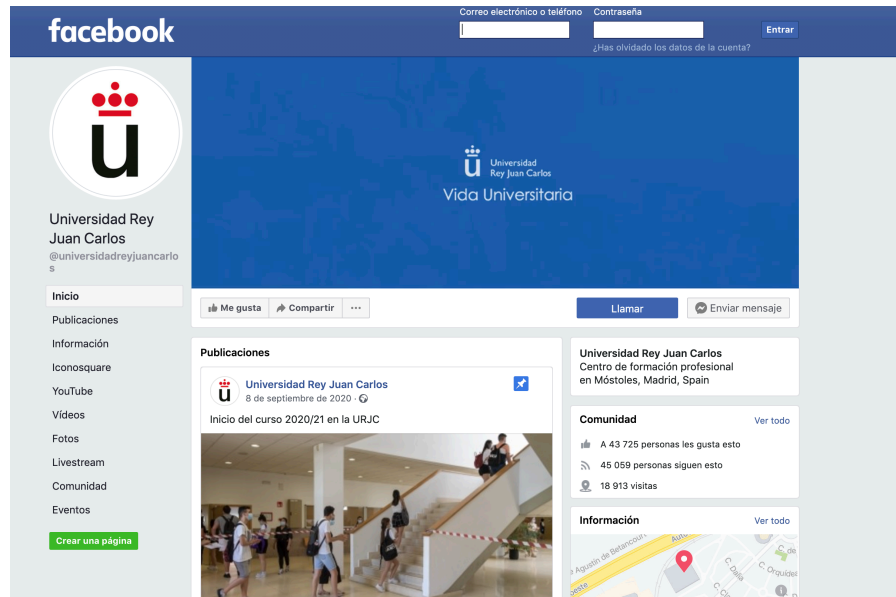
facebook

Correo electrónico o teléfono
Contraseña
Entrar
¿Has olvidado los datos de la cuenta?

Universidad Rey Juan Carlos
Vida Universitaria

Universidad Rey Juan Carlos
@universidadreyjuancarlos

Inicio
Publicaciones
Información
Iconosquare
YouTube
Vídeos
Fotos
Livestream
Comunidad
Eventos
Crear una página

Me gusta
Compartir
···
Llamar
Enviar mensaje

Publicaciones

Universidad Rey Juan Carlos
8 de septiembre de 2020 ·
Inicio del curso 2020/21 en la URJC

Universidad Rey Juan Carlos
Centro de formación profesional en Móstoles, Madrid, Spain

Comunidad
Ver todo
A 43 725 personas les gusta esto
45 059 personas siguen esto
18 913 visitas

Información
Ver todo